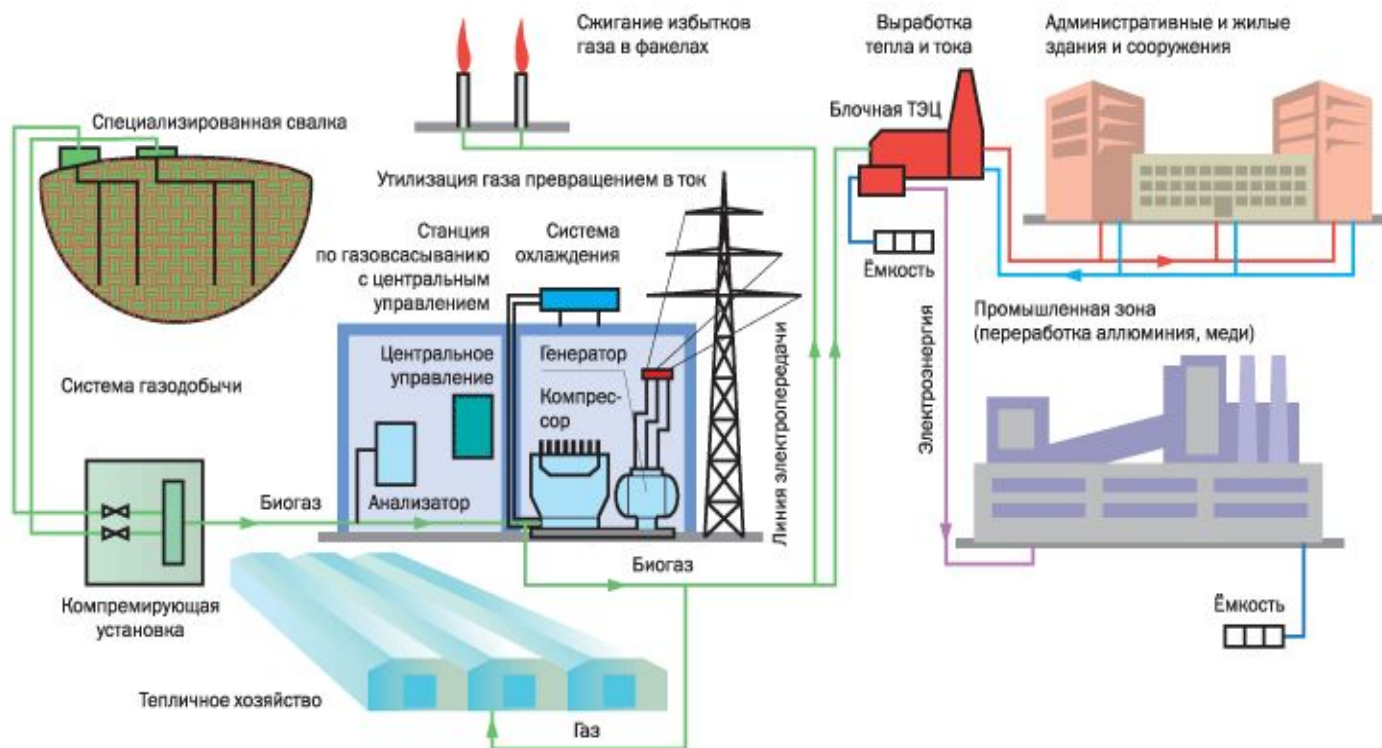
Сжигание избытков газа в факелах

Выработка тепла и тока

Административные и жилые здания и сооружения

Специализированная свалка

Блочная ТЭЦ

Утилизация газа превращением в ток

Станция по газовсасыванию с центральным управлением

Система охлаждения

Ёмкость

Промышленная зона (переработка аллюминия, меди)

Центральное управление

Генератор

Компрессор

Система газодобычи

Линия электропередачи

Электроэнергия

Анализатор

Биогаз

Биогаз

Компремирующая установка

Ёмкость

Тепличное хозяйство

Газ